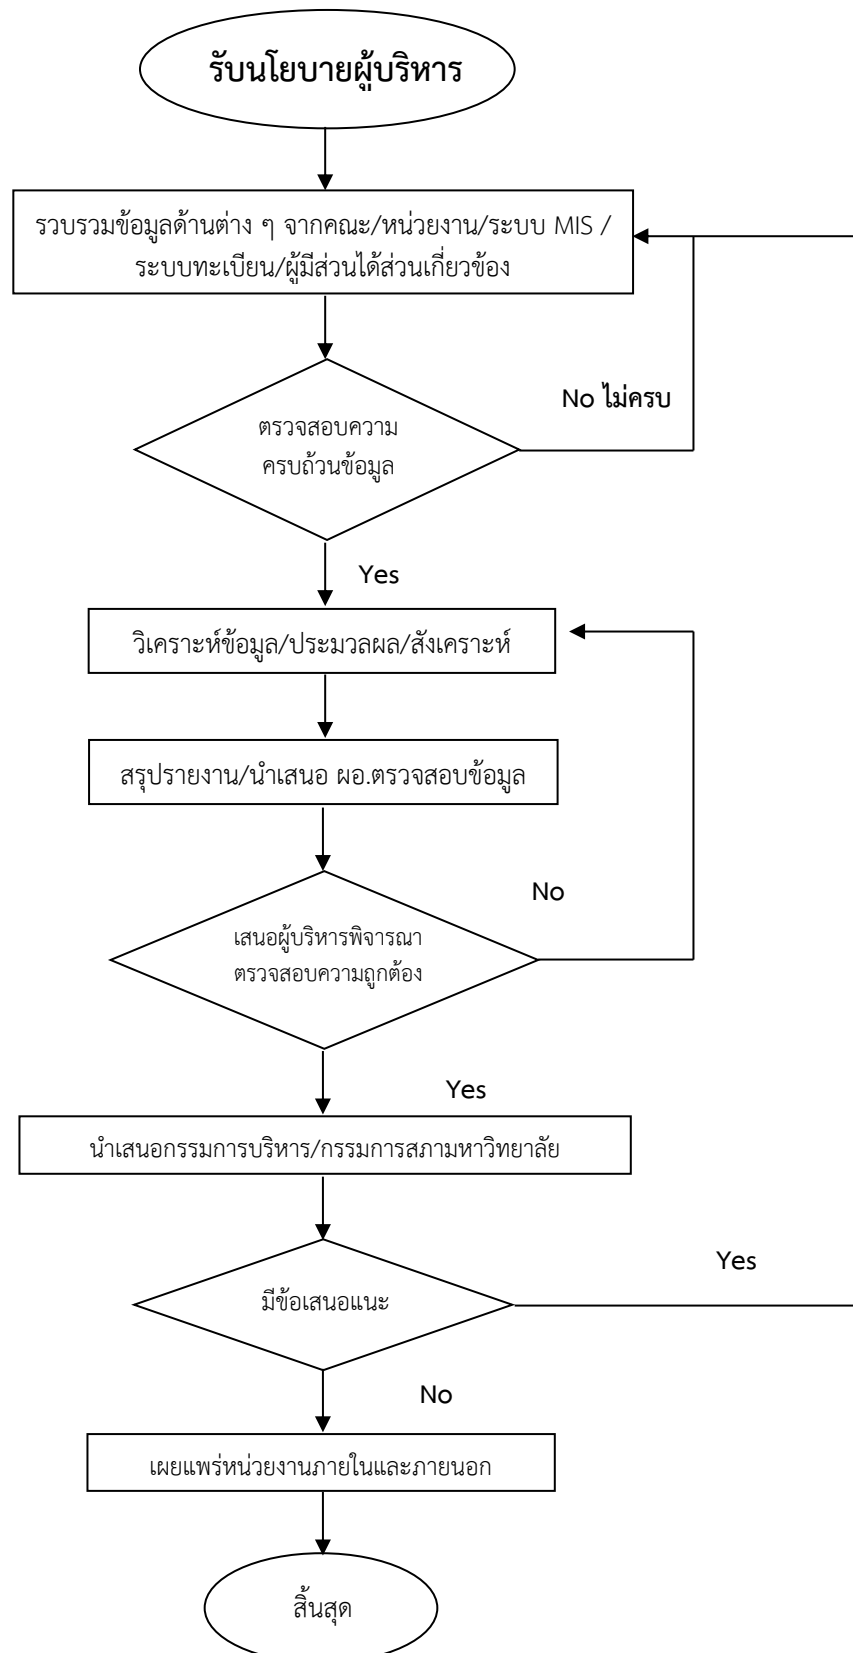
รับนโยบายผู้บริหาร

รวบรวมข้อมูลด้านต่าง ๆ จากคณะ/หน่วยงาน/ระบบ MIS / ระบบทะเบียน/ผู้มีส่วนได้ส่วนเกี่ยวข้อง

No ไม่ครบ

ตรวจสอบความครบถ้วนข้อมูล

Yes

วิเคราะห์ข้อมูล/ประมวลผล/สังเคราะห์

สรุปรายงาน/นำเสนอ ผอ.ตรวจสอบข้อมูล

No

เสนอผู้บริหารพิจารณา ตรวจสอบความถูกต้อง

Yes

นำเสนอกรรมการบริหาร/กรรมการสภามหาวิทยาลัย

Yes

มีข้อเสนอแนะ

No

เผยแพร่หน่วยงานภายในและภายนอก

สิ้นสุด